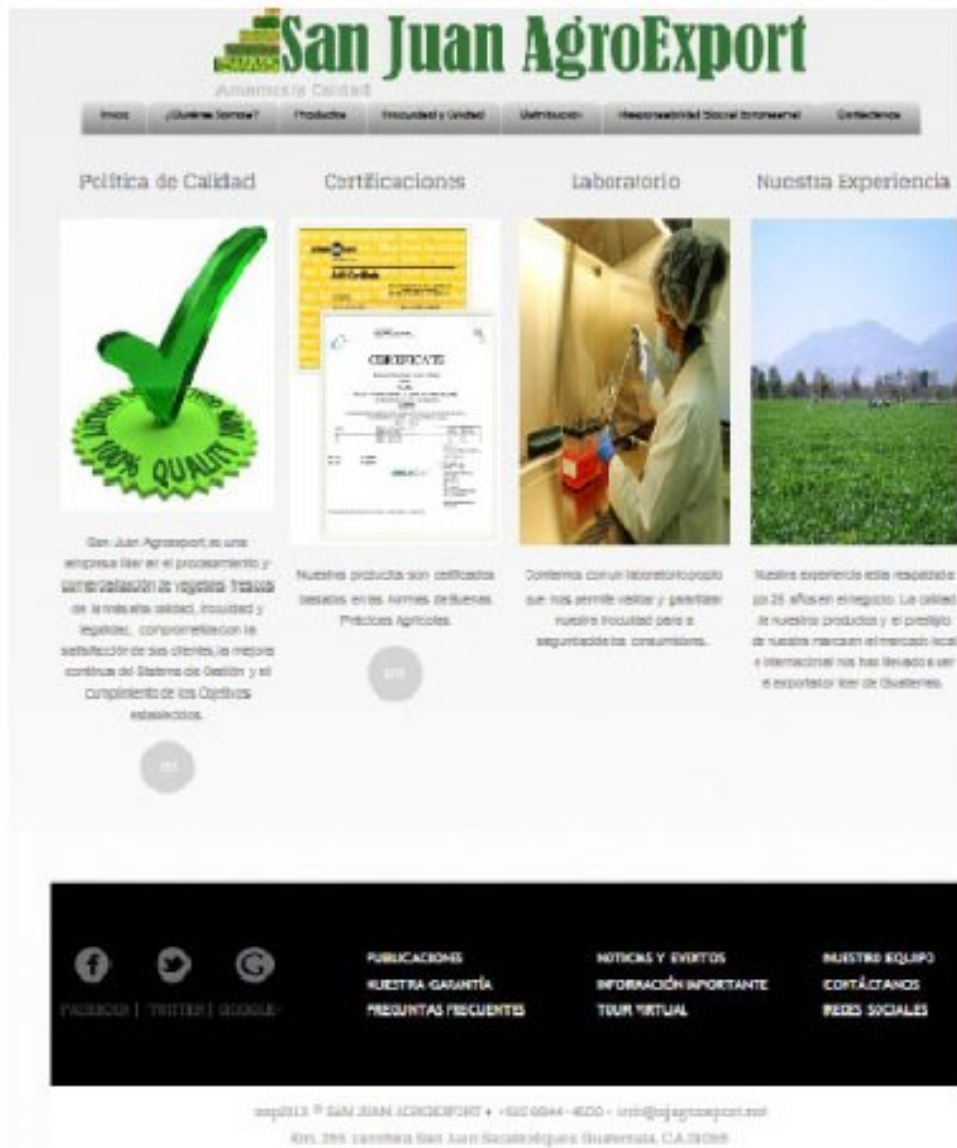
San Juan AgroExport

Amamos la Calidad

Inicio | ¿Quiénes Somos? | Productos | Inocuidad y Calidad | Distribución | Responsabilidad Social Empresarial | Contáctenos

Política de Calidad

Certificaciones

Laboratorio

Nuestra Experiencia

CERTIFICATE

100% QUALITY

San Juan Agroexport es una empresa líder en el procesamiento y comercialización de vegetales frescos de la más alta calidad, inocuidad y legalidad, comprometidos con la satisfacción de sus clientes, la mejora continua del Sistema de Gestión y el cumplimiento de los Objetivos establecidos.

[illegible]

Nuestros productos son certificados basados en las normas de Buenas Prácticas Agrícolas.

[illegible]

Contamos con un laboratorio propio que nos permite velar y garantizar nuestra inocuidad para la seguridad de los consumidores.

Nuestra experiencia está respaldada por 25 años en el negocio. La calidad de nuestros productos y el prestigio de nuestra marca en el mercado local e internacional nos has llevado a ser el exportador líder de Guatemala.

FACEBOOK | TWITTER | GOOGLE+

PUBLICACIONES
NUESTRA GARANTÍA
PREGUNTAS FRECUENTES

NOTICIAS Y EVENTOS
INFORMACIÓN IMPORTANTE
TOUR VIRTUAL

NUESTRO EQUIPO
CONTÁCTANOS
REDES SOCIALES

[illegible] © SAN JUAN AGROEXPORT • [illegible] • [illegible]@sjagroexport.net

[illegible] San Juan Sacatepéquez Guatemala, C.A. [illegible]